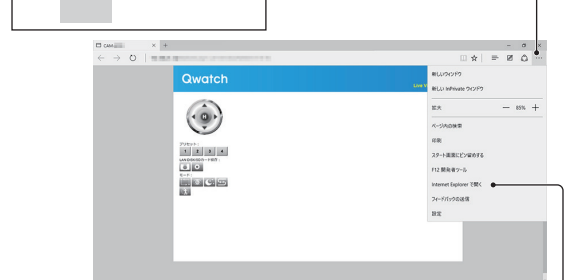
CAM

Qwatch

Live

H

プリセット：
1 2 3 4

モード：

新しいウィンドウ
新しい InPrivate ウィンドウ
拡大 — 85% +
ページ内の検索
印刷
スタート画面にピン留めする
F12 開発者ツール
Internet Explorer で開く
フィードバックの送信
設定